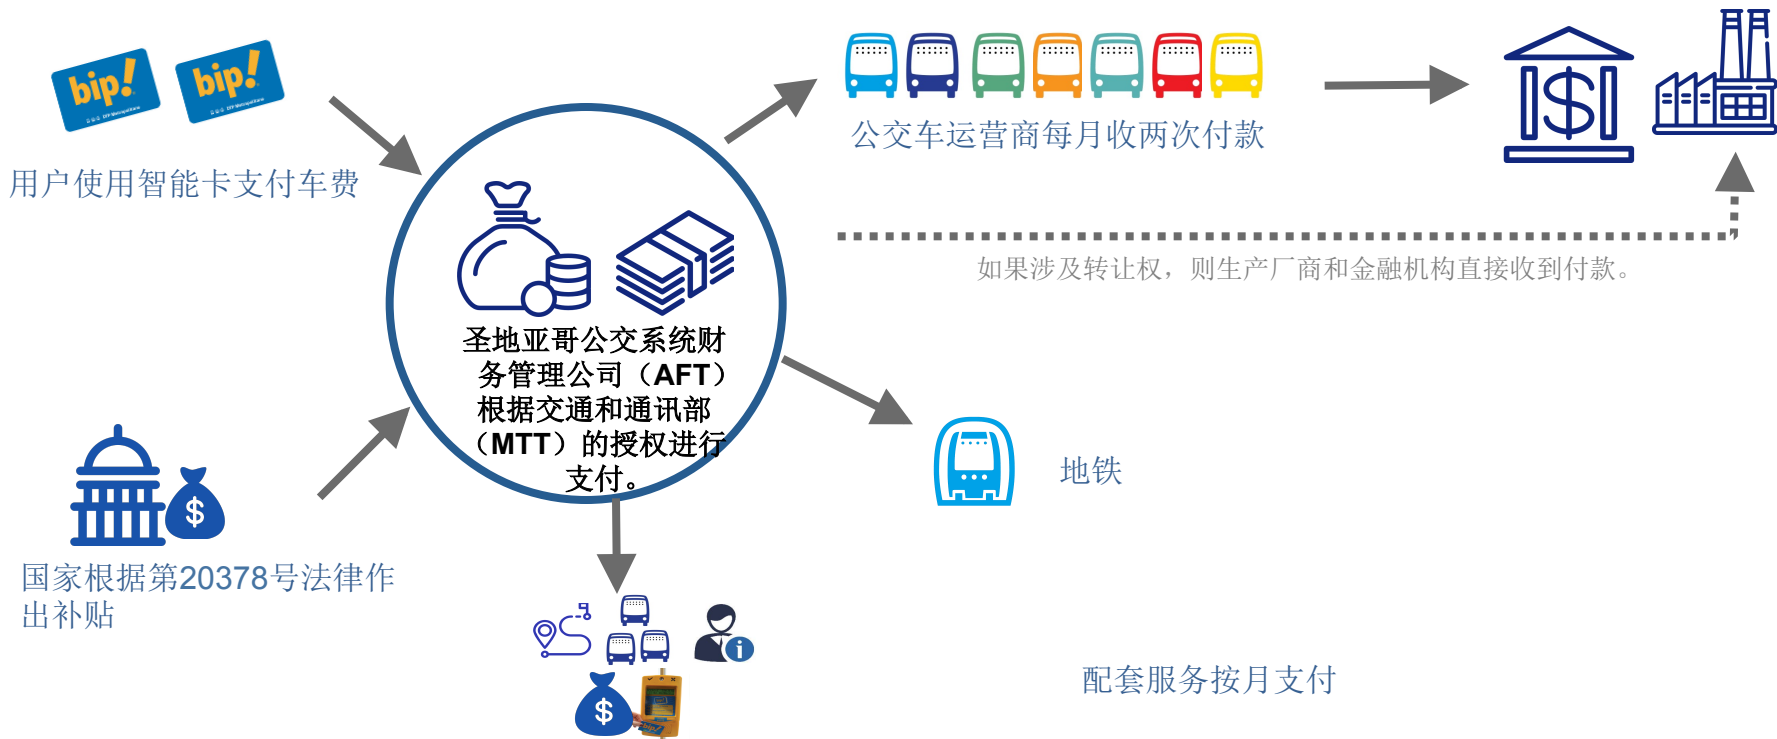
bip! bip!

用户使用智能卡支付车费

圣地亚哥公交系统财务管理公司（AFT）根据交通和通讯部（MTT）的授权进行支付。

公交车运营商每月收两次付款

如果涉及转让权，则生产厂商和金融机构直接收到付款。

地铁

国家根据第20378号法律作出补贴

配套服务按月支付

$

$